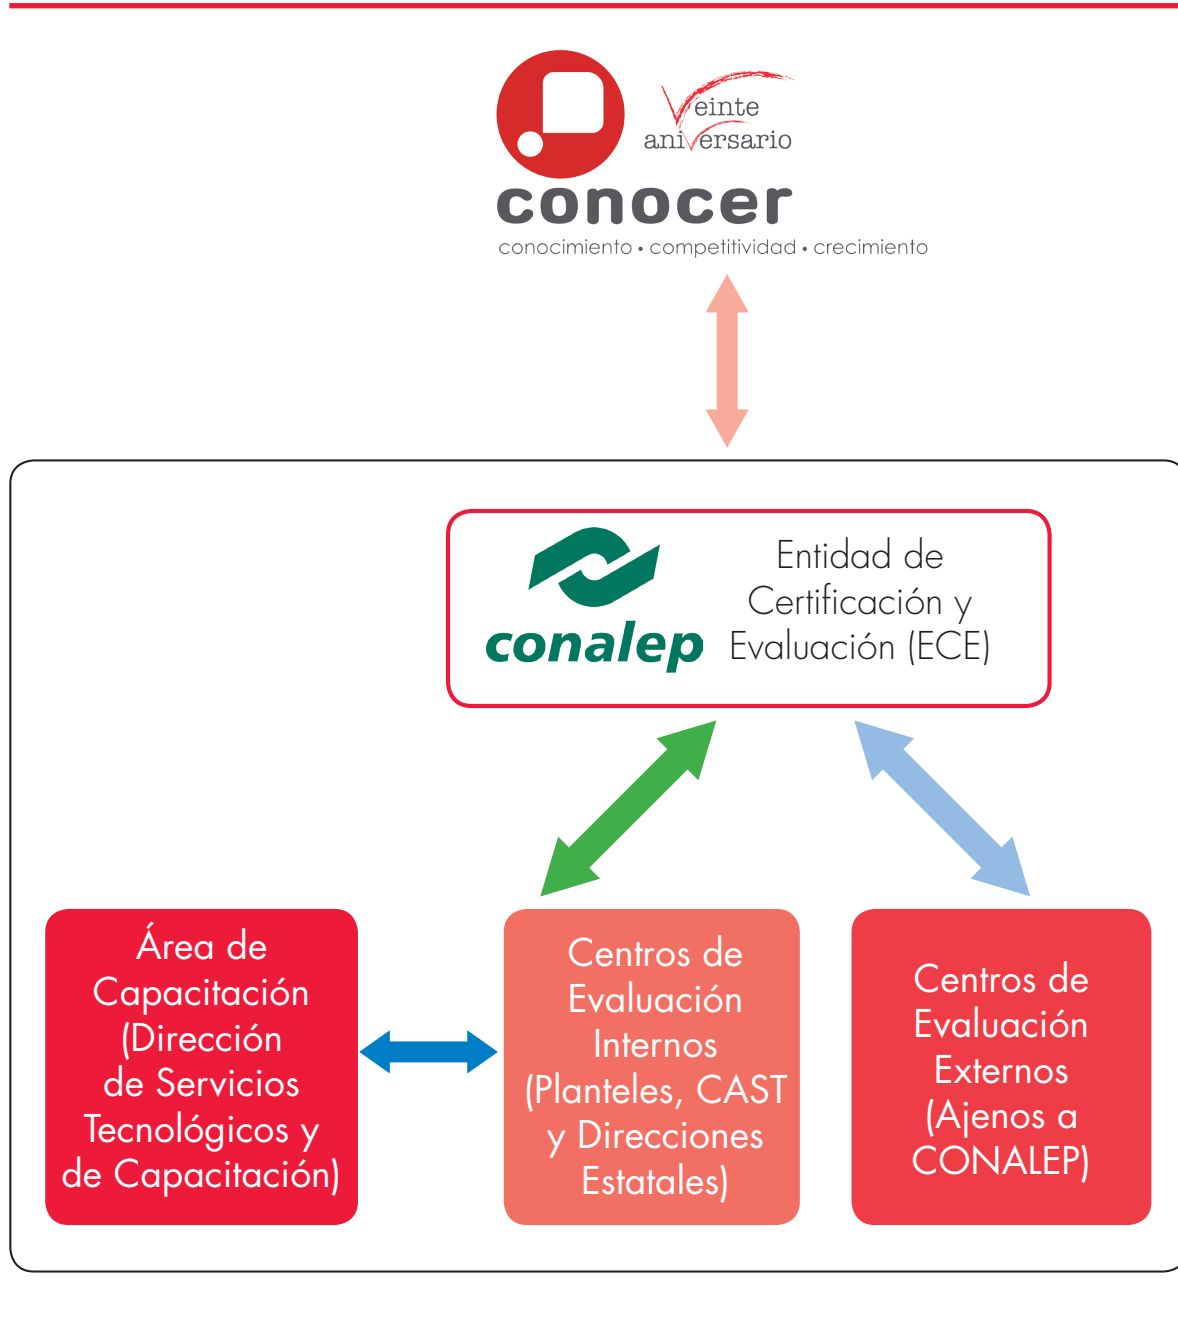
Veinte aniversario

conocer

conocimiento • competitividad • crecimiento

conalep

Entidad de Certificación y Evaluación (ECE)

Área de Capacitación (Dirección de Servicios Tecnológicos y de Capacitación)

Centros de Evaluación Internos (Planteles, CAST y Direcciones Estatales)

Centros de Evaluación Externos (Ajenos a CONALEP)